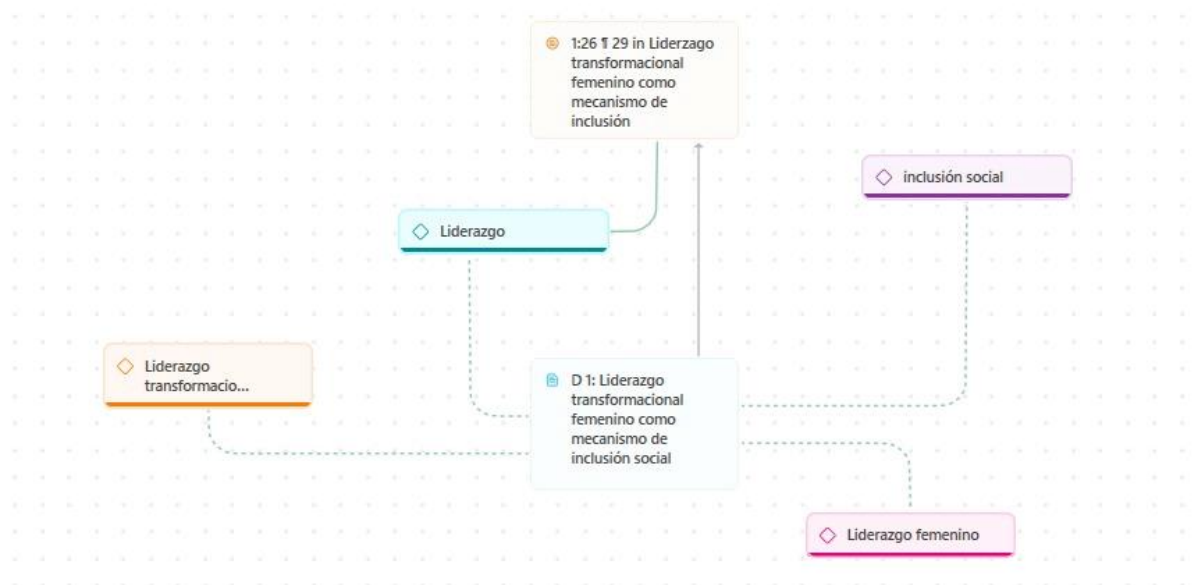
1:26 ¶ 29 in Liderazgo transformacional femenino como mecanismo de inclusión

inclusión social

Liderazgo

Liderazgo transformacio...

D 1: Liderazgo transformacional femenino como mecanismo de inclusión social

Liderazgo femenino